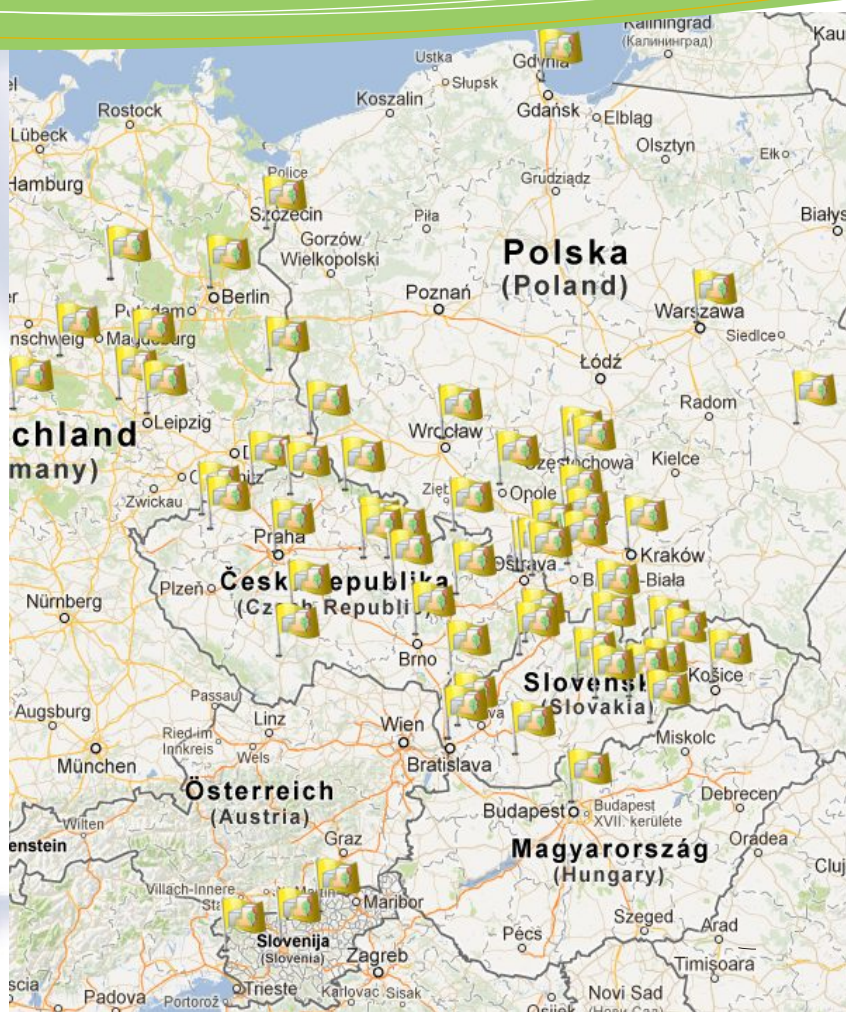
Kaliningrad
(Калининград)
Kau
Ustka
Gdynia
Słupsk
Rostock
Koszalin
Gdańsk
Elbląg
Lübeck
Olsztyn
Ełk
Hamburg
Police
Grudziądz
Szczecin
Piła
Białys
Gorzów Wielkopolski
Polska
(Poland)
Berlin
Poznań
Potsdam
Warszawa
nschweig
Magdeburg
Siedlce
Łódź
Radom
chland
Leipzig
Wrocław
many)
Częstochowa
Kielce
Zwickau
Zięt
Opole
Praha
Kraków
Ostrava
Plzeň
Česk
epublika
Biała
Nürnberg
(Cz
h Republi
Brno
Slovensk
Košice
Passau
(Slovakia)
Augsburg
Linz
Wien
Ried im Innkreis
Miskolc
Wels
Bratislava
München
Österreich
Debrecen
(Austria)
Budapest
Budapest XVII. kerület
Wilten
enstein
Graz
Oradea
Magyarország
Cluj
(Hungary)
Villach-Innere
Maribor
Szeged
Arad
Slovenija
(Slovenia)
Pécs
Zagreb
Timișoara
scia
Padova
Portorož
Trieste
Karlovac
Sisak
Osijek
Novi Sad